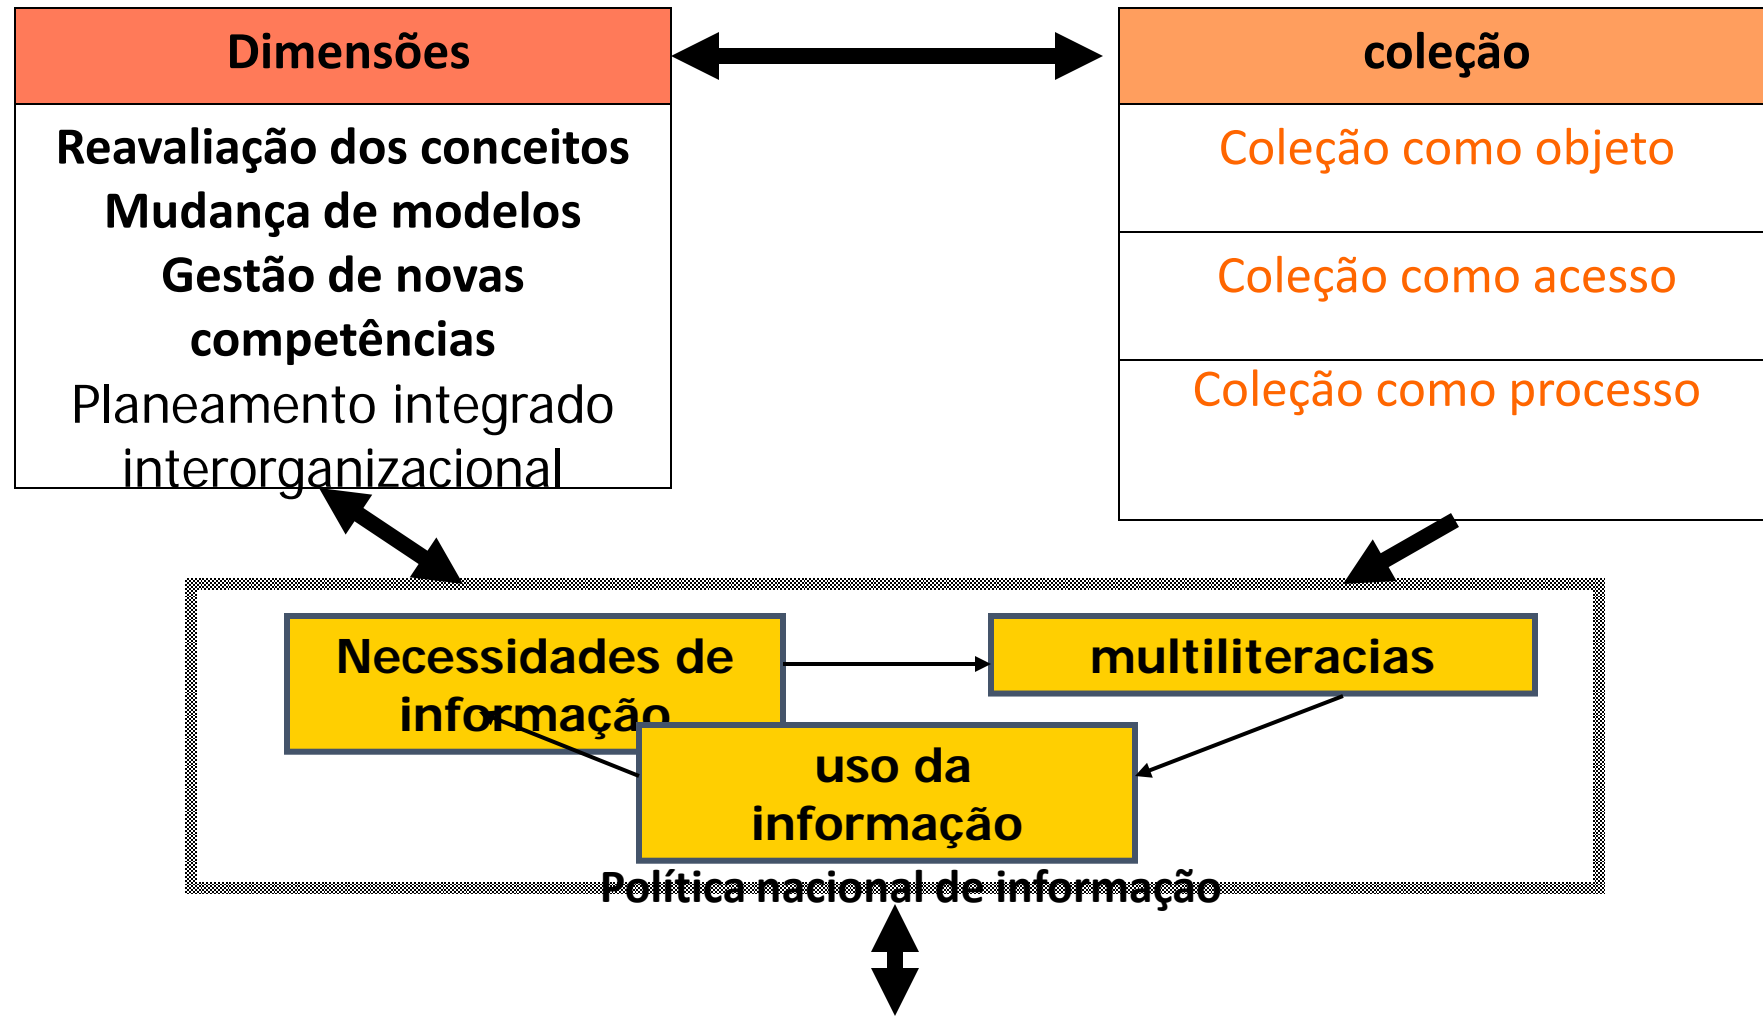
Dimensões

Reavaliação dos conceitos
Mudança de modelos
Gestão de novas competências
Planeamento integrado interorganizacional

coleção

Coleção como objeto

Coleção como acesso

Coleção como processo

Necessidades de informação

multiliteracias

uso da informação

Política nacional de informação